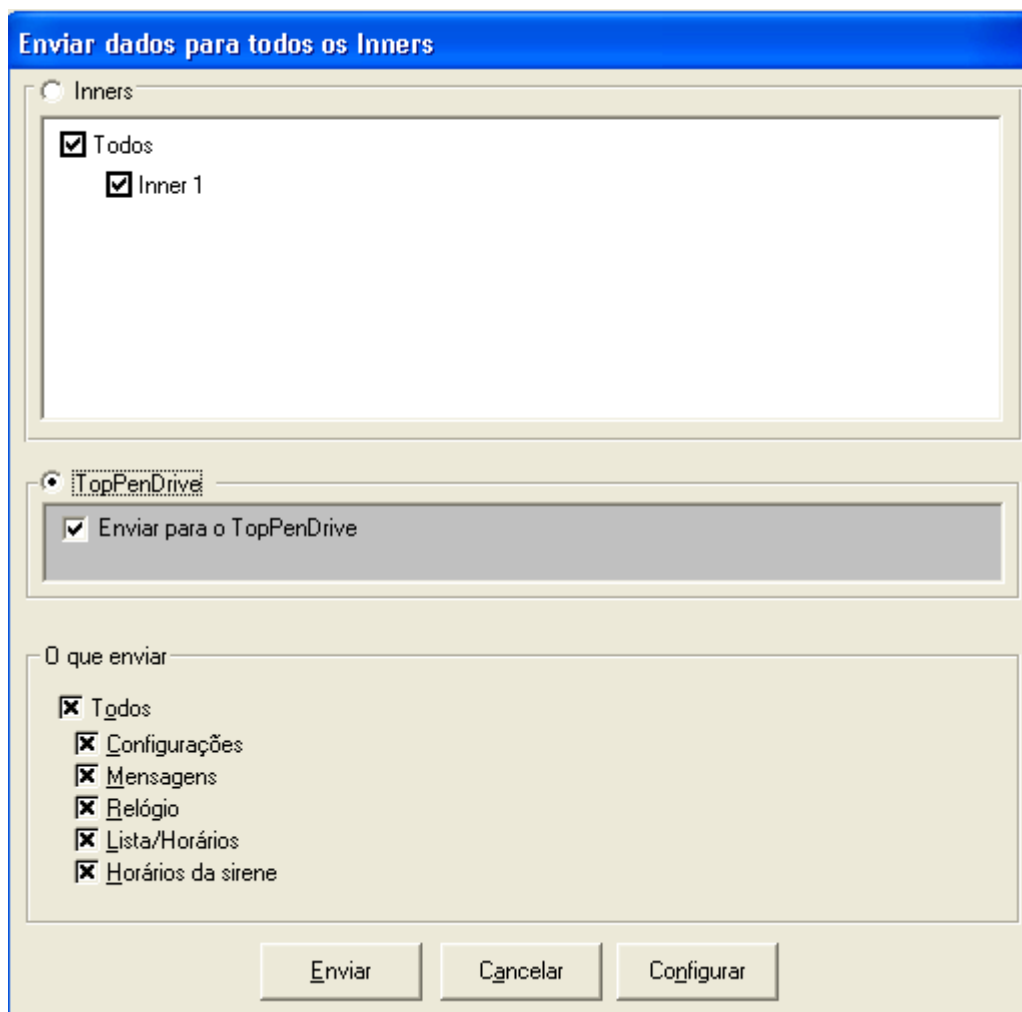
Enviar dados para todos os Inners

Inners

Todos

Inner 1

TopPenDrive

Enviar para o TopPenDrive

O que enviar

Todos

Configurações

Mensagens

Relógio

Lista/Horários

Horários da sirene

Enviar

Cancelar

Configurar